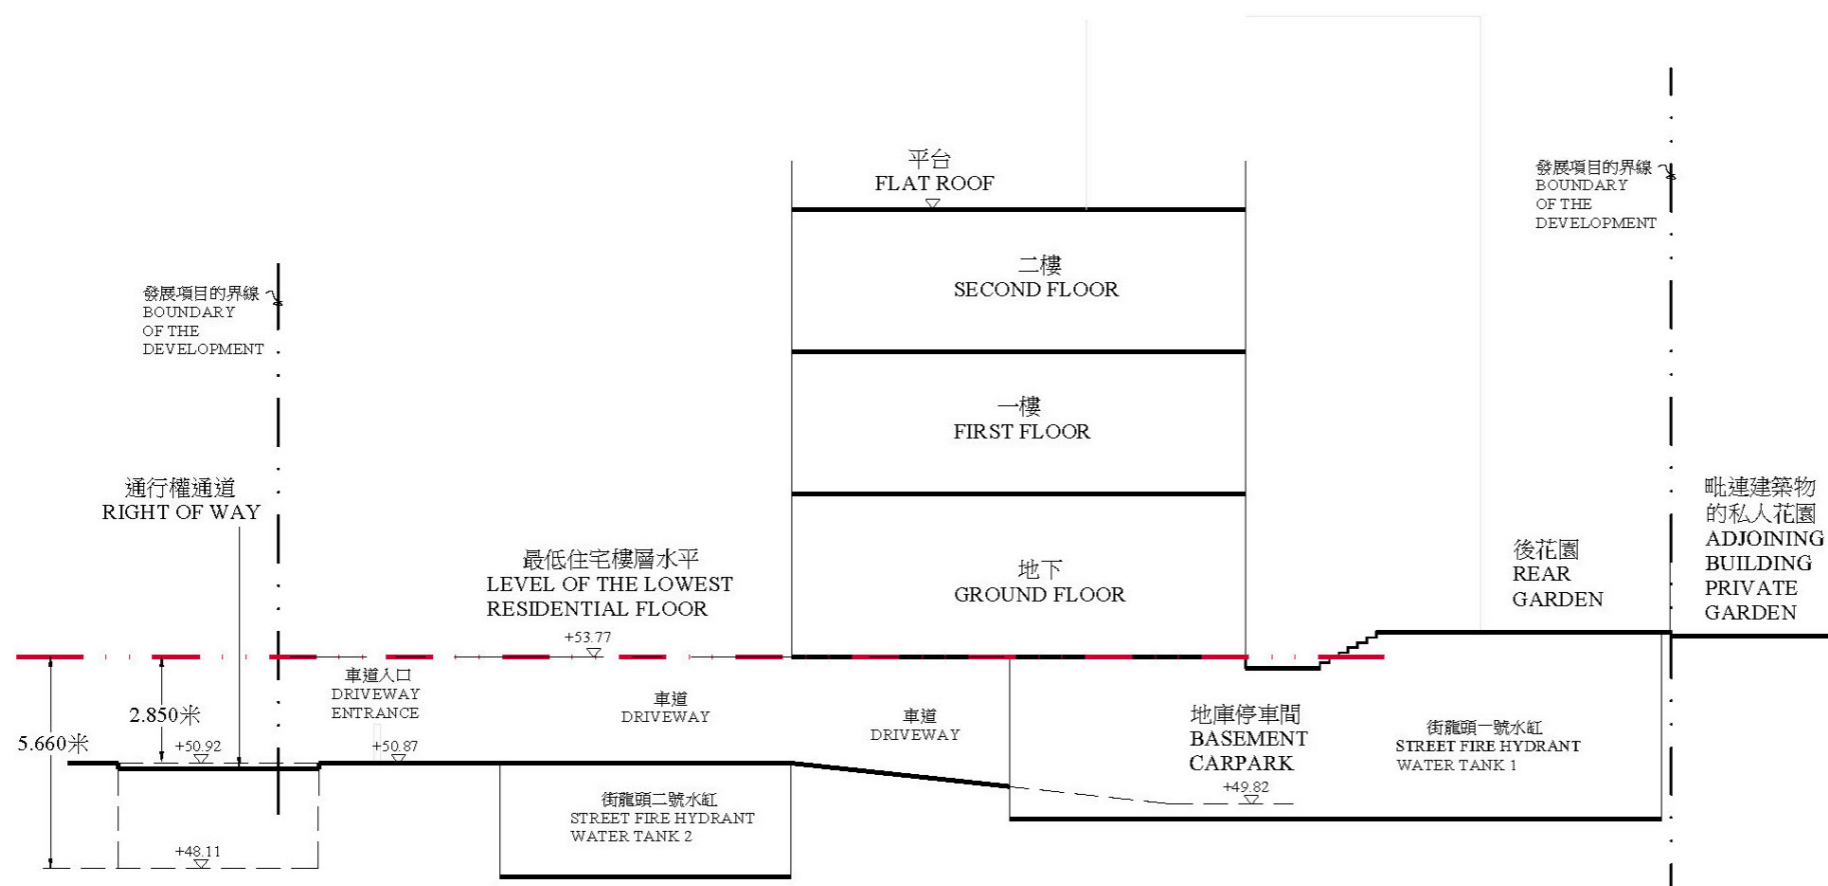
平台
FLAT ROOF

二樓
SECOND FLOOR

一樓
FIRST FLOOR

地下
GROUND FLOOR

發展項目的界線
BOUNDARY
OF THE
DEVELOPMENT

發展項目的界線
BOUNDARY
OF THE
DEVELOPMENT

通行權通道
RIGHT OF WAY

最低住宅樓層水平
LEVEL OF THE LOWEST
RESIDENTIAL FLOOR

+53.77

毗連建築物
的私人花園
ADJOINING
BUILDING
PRIVATE
GARDEN

後花園
REAR
GARDEN

車道入口
DRIVEWAY
ENTRANCE

車道
DRIVEWAY

車道
DRIVEWAY

地庫停車間
BASEMENT
CARPARK

街龍頭一號水缸
STREET FIRE HYDRANT
WATER TANK 1

2.850米

5.660米

+50.92

+50.87

+49.82

街龍頭二號水缸
STREET FIRE HYDRANT
WATER TANK 2

+48.11